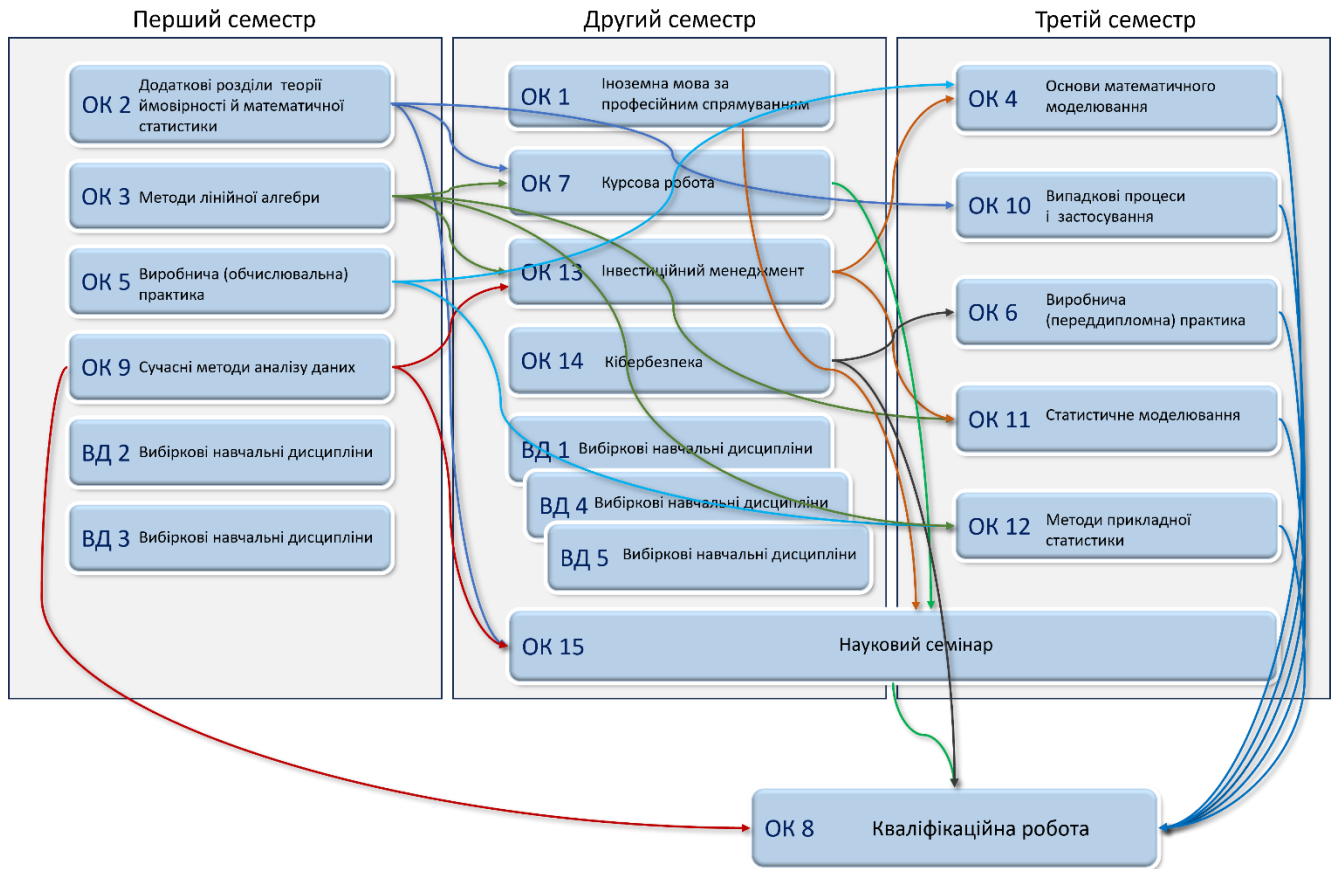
Перший семестр

ОК 2 Додаткові розділи теорії ймовірності й математичної статистики

ОК 3 Методи лінійної алгебри

ОК 5 Виробнича (обчислювальна) практика

ОК 9 Сучасні методи аналізу даних

ВД 2 Вибіркові навчальні дисципліни

ВД 3 Вибіркові навчальні дисципліни

Другий семестр

ОК 1 Іноземна мова за професійним спрямуванням

ОК 7 Курсова робота

ОК 13 Інвестиційний менеджмент

ОК 14 Кібербезпека

ВД 1 Вибіркові навчальні дисципліни

ВД 4 Вибіркові навчальні дисципліни

ВД 5 Вибіркові навчальні дисципліни

ОК 15 Науковий семінар

Третій семестр

ОК 4 Основи математичного моделювання

ОК 10 Випадкові процеси і застосування

ОК 6 Виробнича (переддипломна) практика

ОК 11 Статистичне моделювання

ОК 12 Методи прикладної статистики

ОК 8 Кваліфікаційна робота